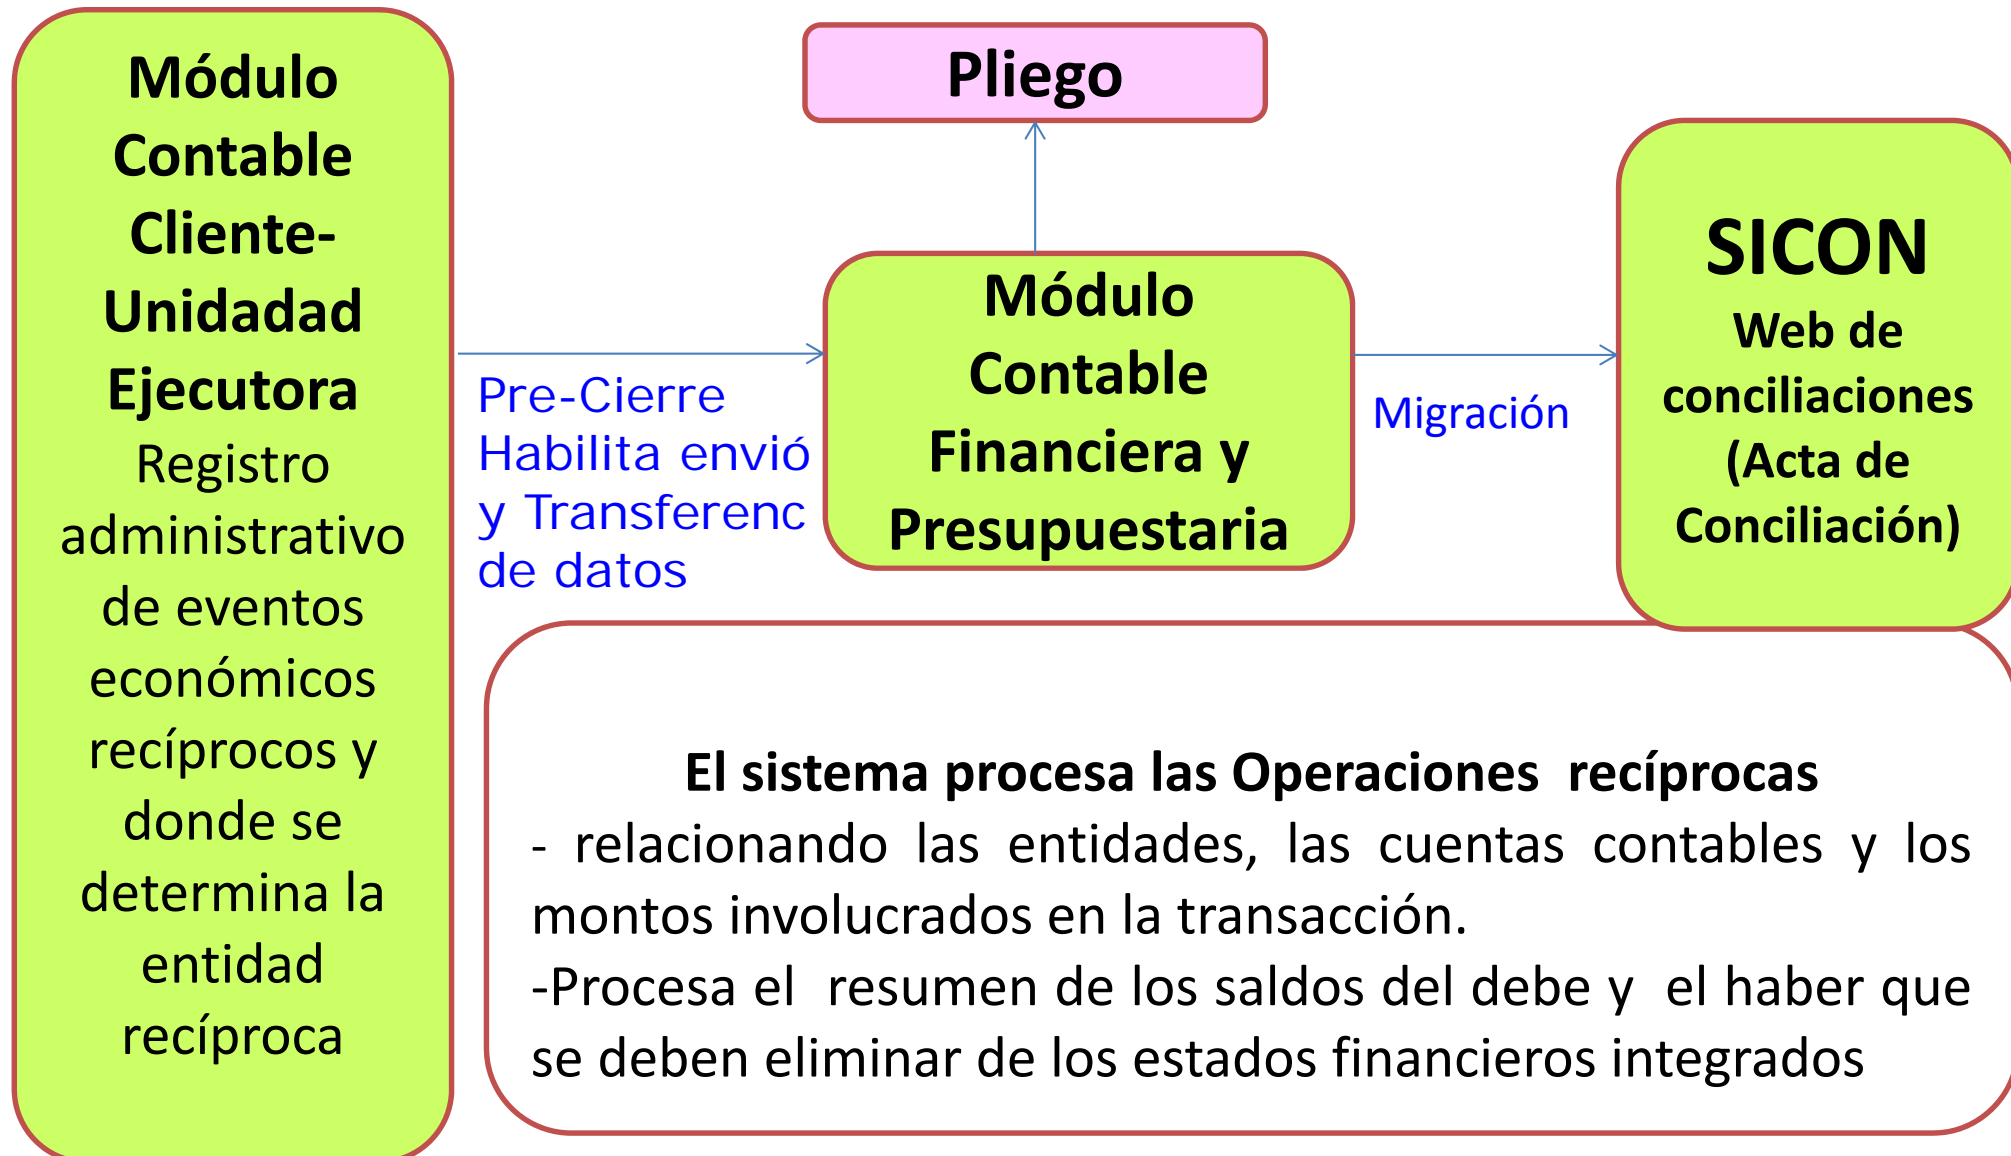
Módulo Contable Cliente-Unidadad Ejecutora
Registro administrativo de eventos económicos recíprocos y donde se determina la entidad recíproca

Pre-Cierre
Habilita envió y Transferenc de datos

Pliego

Módulo Contable Financiera y Presupuestaria

Migración

SICON
Web de conciliaciones (Acta de Conciliación)

El sistema procesa las Operaciones recíprocas
- relacionando las entidades, las cuentas contables y los montos involucrados en la transacción.
-Procesa el resumen de los saldos del debe y el haber que se deben eliminar de los estados financieros integrados